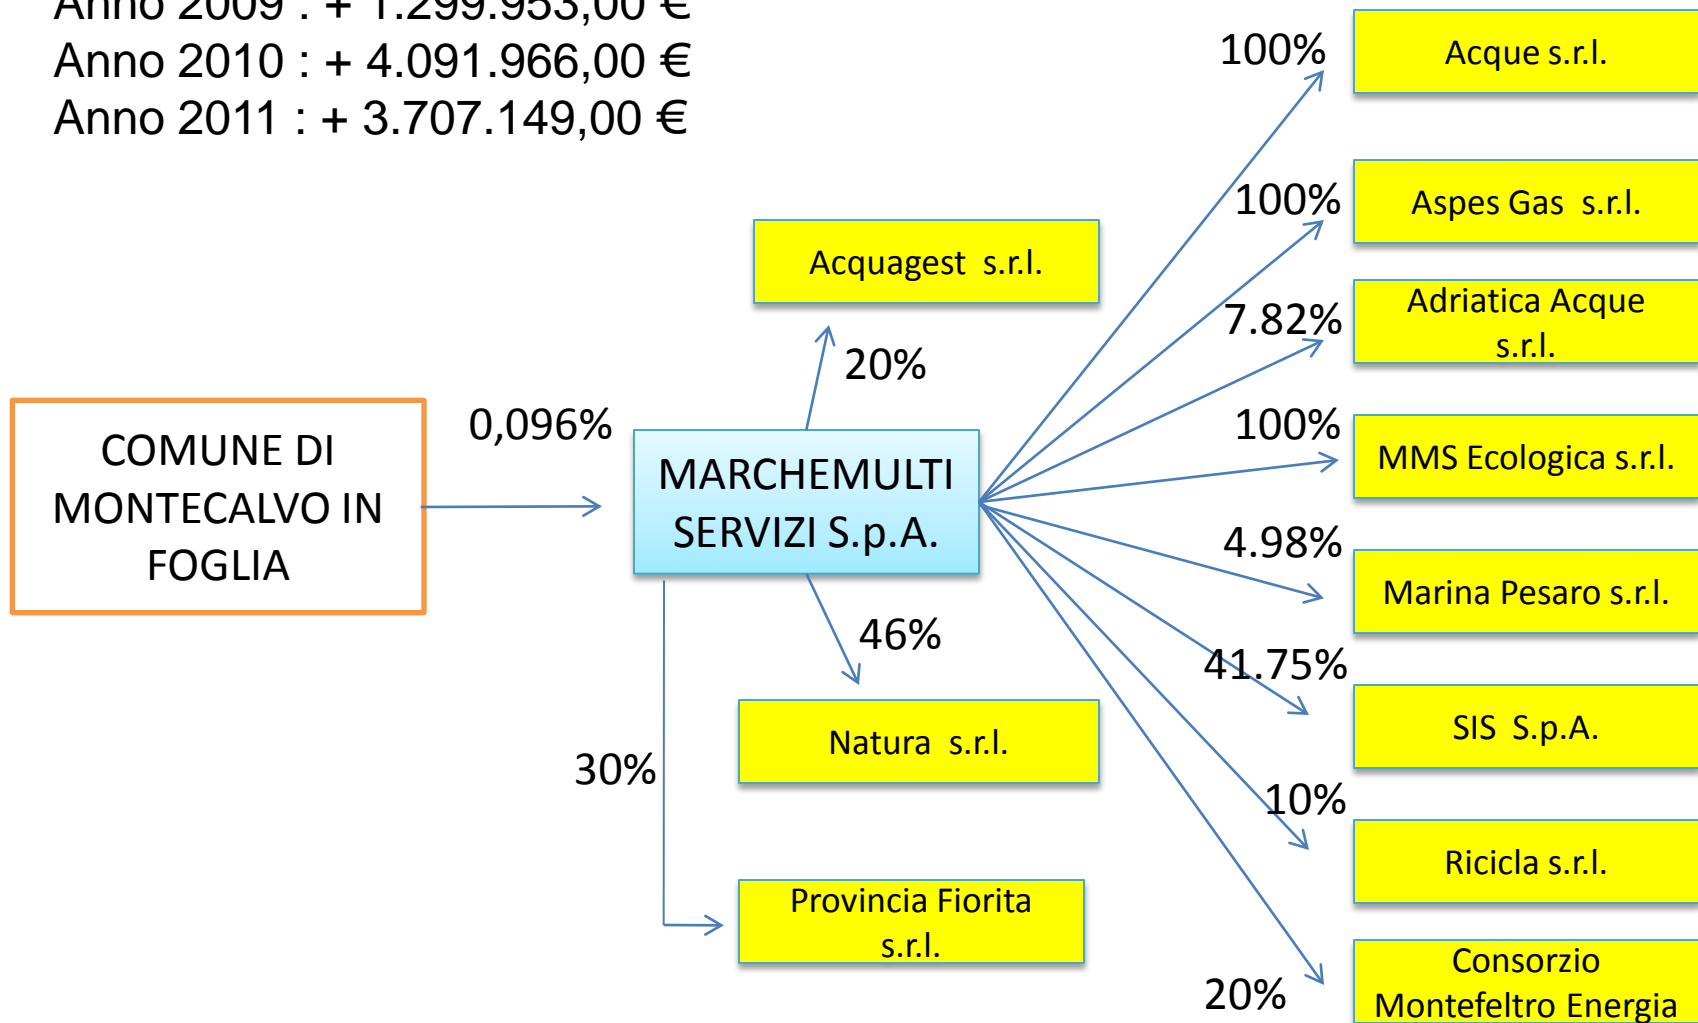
Anno 2009 : + 1.299.953,00 €
Anno 2010 : + 4.091.966,00 €
Anno 2011 : + 3.707.149,00 €

COMUNE DI MONTECALVO IN FOGLIA

0,096%

MARCHEMULTI SERVIZI S.p.A.

20%

Acquagest s.r.l.

46%

Natura s.r.l.

30%

Provincia Fiorita s.r.l.

100%

Acque s.r.l.

100%

Aspes Gas s.r.l.

7.82%

Adriatica Acque s.r.l.

100%

MMS Ecologica s.r.l.

4.98%

Marina Pesaro s.r.l.

41.75%

SIS S.p.A.

10%

Ricicla s.r.l.

20%

Consorzio Montefeltro Energia